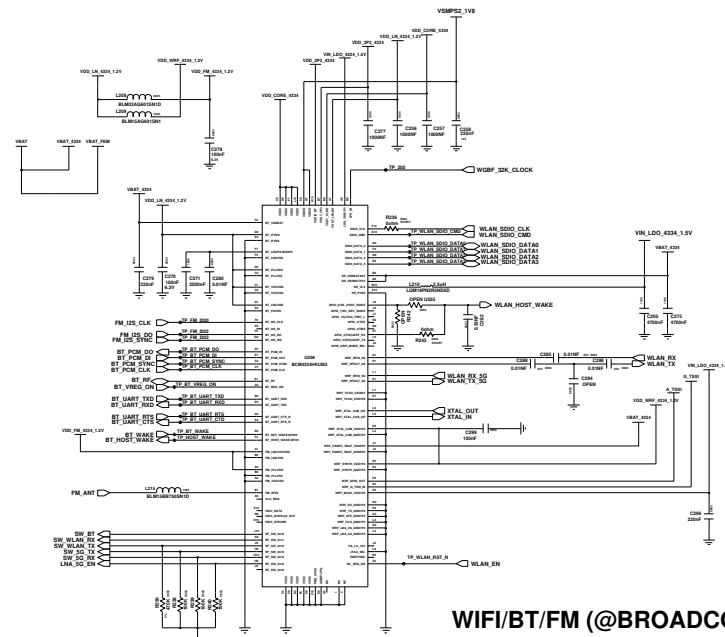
VSMPS2_1V8

VDD_CORE_4334
VDD_LN_4334_1.2V
VDD_3P3_4334
VIN_LDO_4334_1.5V
VDD_3P3_4334

VDD_LN_4334_1.2V
VDD_WRF_4334_1.2V
VDD_FM_4334_1.2V
L208
L209
BLM03AG601SN1D
BLM15AG601SN1
VDD_CORE_4334
C277 1000NF
C356 1000NF
C357 1000NF
C359 220nF
C278 100nF

VBAT
VBAT_4334
VBAT_FEM

TP_200
WGBF_32K_CLOCK

VBAT_4334
VDD_LN_4334_1.2V

R236
TP_WLAN_SDIO_CMD
WLAN_SDIO_CLK
WLAN_SDIO_CMD
TP_WLAN_SDIO_DATA0
TP_WLAN_SDIO_DATA1
TP_WLAN_SDIO_DATA2
TP_WLAN_SDIO_DATA3
WLAN_SDIO_DATA0
WLAN_SDIO_DATA1
WLAN_SDIO_DATA2
WLAN_SDIO_DATA3

VIN_LDO_4334_1.5V
VBAT_4334

C279 220nF
C370 100nF
C271 2200nF
C380 0.01NF

L210 2.2uH
LQM18PN2R2NDD
OPEN U505
WLAN_HOST_WAKE
R242
R243
C282
C283 4700nF
C375 4700nF

FM_I2S_CLK
FM_I2S_DO
FM_I2S_SYNC
TP_FM_I2S0
TP_FM_I2S2
TP_FM_I2S3

BT_PCM_DO
BT_PCM_DI
BT_PCM_SYNC
BT_PCM_CLK
TP_BT_PCM_DO
TP_BT_PCM_DI
TP_BT_PCM_SYNC
TP_BT_PCM_CLK

U208
BCM4334HKUBG

C285 0.01NF
C286
C289 0.01NF
WLAN_RX
WLAN_TX
C294 OPEN
VIN_LDO_4334_1
G_TSSI
A_TSSI
WLAN_RX_5G
WLAN_TX_5G

BT_RF
BT_VREG_ON
TP_BT_VREG_ON

BT_UART_TXD
BT_UART_RXD
TP_BT_UART_TXD
TP_BT_UART_RXD
BT_UART_RTS
BT_UART_CTS
TP_BT_UART_RTS
TP_BT_UART_CTS

XTAL_OUT
XTAL_IN
C299 100nF

VDD_WRF_4334_1.2V
VBAT_4334

VDD_FM_4334_1.2V
BT_WAKE
BT_HOST_WAKE
TP_BT_WAKE
TP_HOST_WAKE

L215
BLM18BB750SN1D
FM_ANT

C295 220nF

SW_BT
SW_WLAN_RX
SW_WLAN_TX
SW_5G_TX
SW_5G_RX
LNA_5G_EN

TP_WLAN_RST_N
WLAN_EN

WIFI/BT/FM (@BROADC